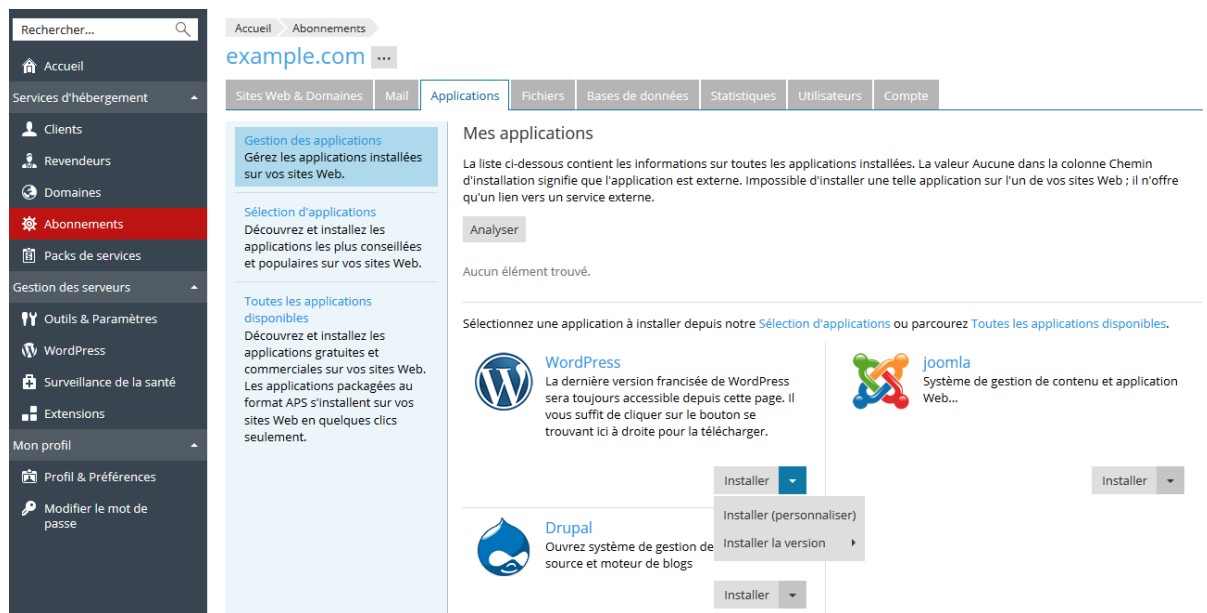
Rechercher...

Accueil

Services d'hébergement

Clients

Revendeurs

Domaines

Abonnements

Packs de services

Gestion des serveurs

Outils & Paramètres

WordPress

Surveillance de la santé

Extensions

Mon profil

Profil & Préférences

Modifier le mot de passe

Accueil Abonnements

example.com ...

Sites Web & Domaines | Mail | Applications | Fichiers | Bases de données | Statistiques | Utilisateurs | Compte

Gestion des applications
Gérez les applications installées sur vos sites Web.

Sélection d'applications
Découvrez et installez les applications les plus conseillées et populaires sur vos sites Web.

Toutes les applications disponibles
Découvrez et installez les applications gratuites et commerciales sur vos sites Web. Les applications packagées au format APS s'installent sur vos sites Web en quelques clics seulement.

Mes applications

La liste ci-dessous contient les informations sur toutes les applications installées. La valeur Aucune dans la colonne Chemin d'installation signifie que l'application est externe. Impossible d'installer une telle application sur l'un de vos sites Web ; il n'offre qu'un lien vers un service externe.

Analyser

Aucun élément trouvé.

Sélectionnez une application à installer depuis notre Sélection d'applications ou parcourez Toutes les applications disponibles.

WordPress
La dernière version francisée de WordPress sera toujours accessible depuis cette page. Il vous suffit de cliquer sur le bouton se trouvant ici à droite pour la télécharger.

Installer

Installer (personnaliser)

Installer la version

joomla
Système de gestion de contenu et application Web...

Installer

Drupal
Ouvrez système de gestion de source et moteur de blogs

Installer